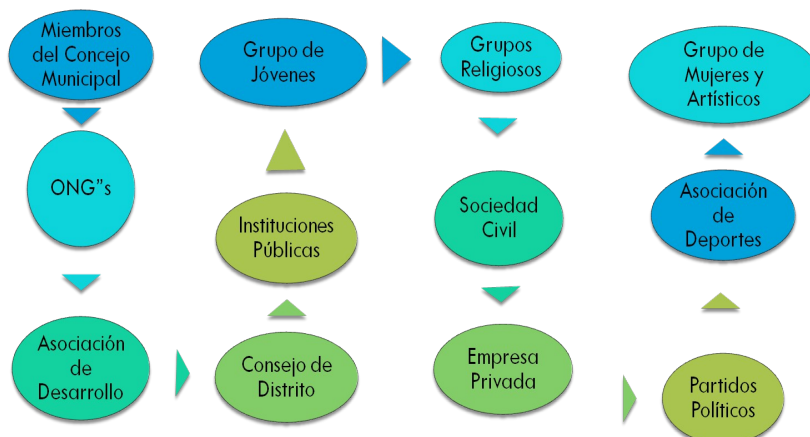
Miembros del Concejo Municipal

ONG"s

Asociación de Desarrollo

Consejo de Distrito

Instituciones Públicas

Grupo de Jóvenes

Grupos Religiosos

Sociedad Civil

Empresa Privada

Partidos Políticos

Asociación de Deportes

Grupo de Mujeres y Artísticos